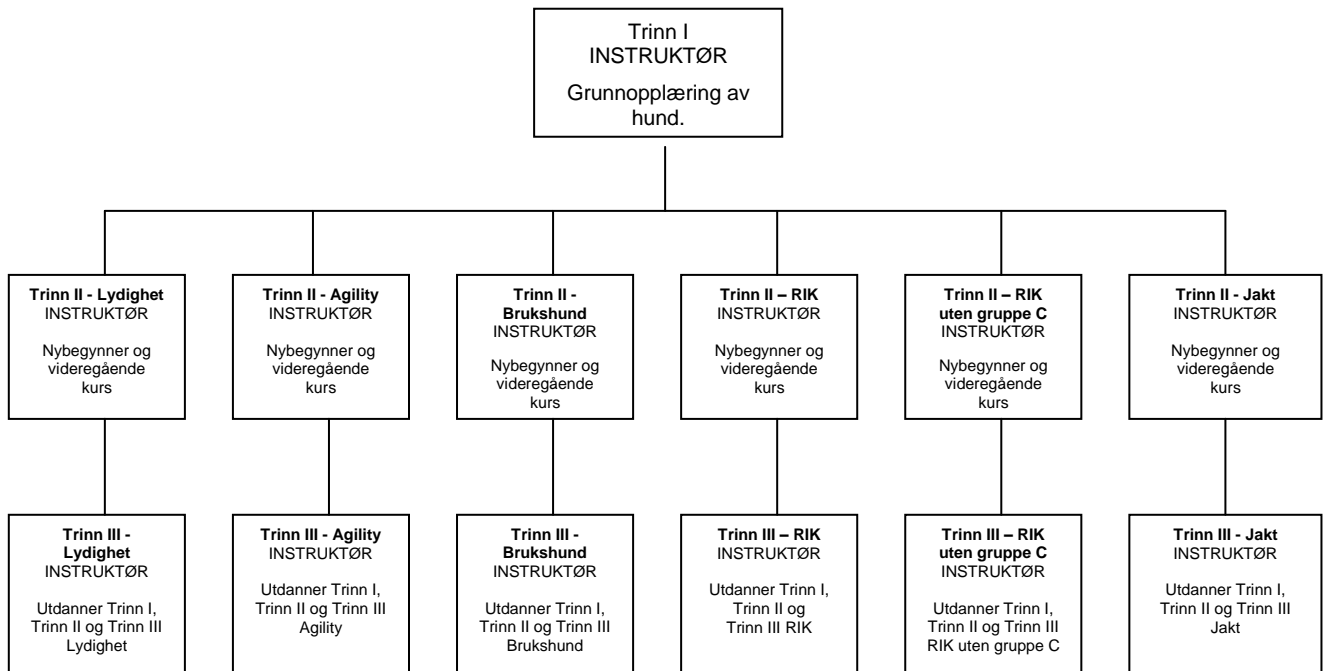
Trinn I
INSTRUKTØR

Grunnopplæring av hund.

**Trinn II - Lydighet**
INSTRUKTØR

Nybegynner og videregående kurs

**Trinn II - Agility**
INSTRUKTØR

Nybegynner og videregående kurs

**Trinn II - Brukshund**
INSTRUKTØR

Nybegynner og videregående kurs

**Trinn II – RIK**
INSTRUKTØR

Nybegynner og videregående kurs

**Trinn II – RIK uten gruppe C**
INSTRUKTØR

Nybegynner og videregående kurs

**Trinn II - Jakt**
INSTRUKTØR

Nybegynner og videregående kurs

**Trinn III - Lydighet**
INSTRUKTØR

Utdanner Trinn I, Trinn II og Trinn III Lydighet

**Trinn III - Agility**
INSTRUKTØR

Utdanner Trinn I, Trinn II og Trinn III Agility

**Trinn III - Brukshund**
INSTRUKTØR

Utdanner Trinn I, Trinn II og Trinn III Brukshund

**Trinn III – RIK**
INSTRUKTØR

Utdanner Trinn I, Trinn II og Trinn III RIK

**Trinn III – RIK uten gruppe C**
INSTRUKTØR

Utdanner Trinn I, Trinn II og Trinn III RIK uten gruppe C

**Trinn III - Jakt**
INSTRUKTØR

Utdanner Trinn I, Trinn II og Trinn III Jakt